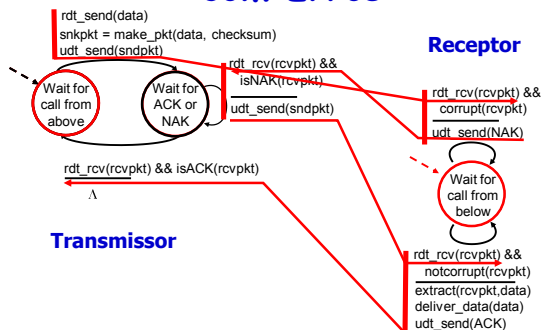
rdt_send(data)
snkpkt = make_pkt(data, checksum)
udt_send(sndpkt)

Receptor

Wait for call from above

Wait for ACK or NAK

rdt_rcv(rcvpkt) && isNAK(rcvpkt)
udt_send(sndpkt)

rdt_rcv(rcvpkt) && corrupt(rcvpkt)
udt_send(NAK)

rdt_rcv(rcvpkt) && isACK(rcvpkt)
$\Lambda$

Wait for call from below

Transmissor

rdt_rcv(rcvpkt) && notcorrupt(rcvpkt)
extract(rcvpkt,data)
deliver_data(data)
udt_send(ACK)